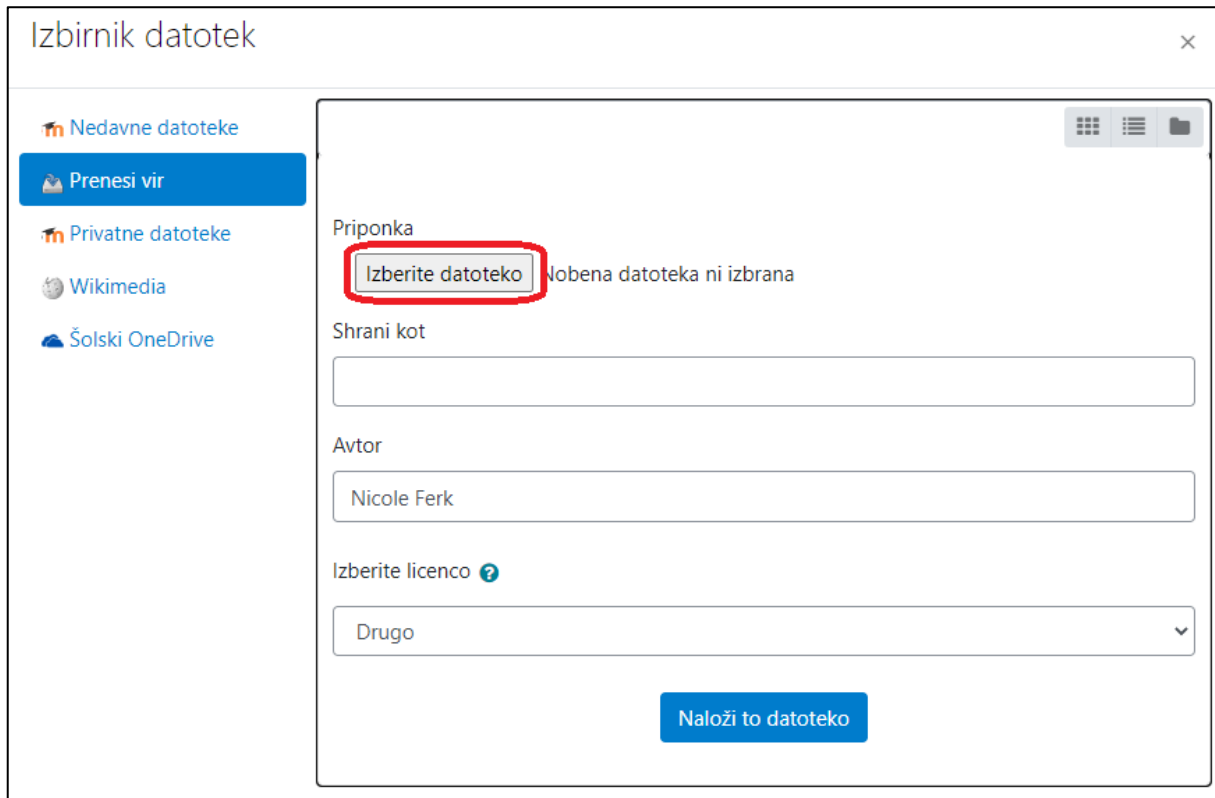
Izbirnik datotek

×

Nedavne datoteke

Prenesi vir

Privatne datoteke

Wikimedia

Šolski OneDrive

Priponka

Izberite datoteko Nobena datoteka ni izbrana

Shrani kot

Avtor

Nicole Ferk

Izberite licenco

Drugo

Naloži to datoteko